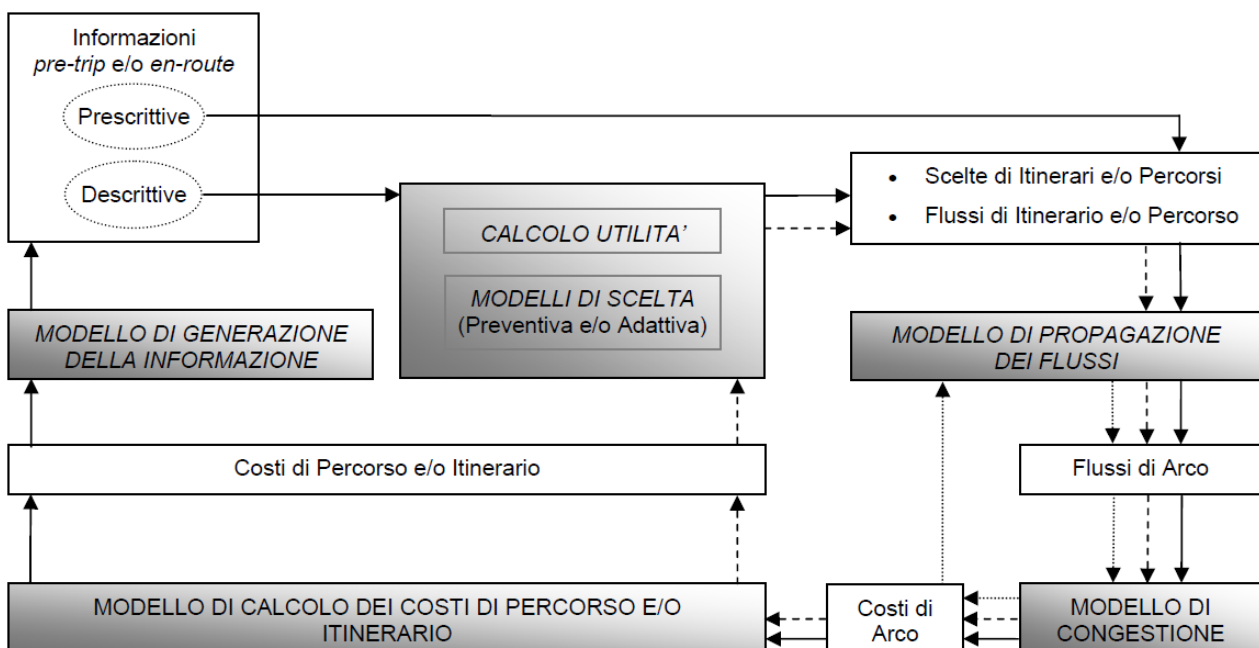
Informazioni
*pre-trip* e/o *en-route*

Prescrittive

Descrittive

• Scelte di Itinerari e/o Percorsi
• Flussi di Itinerario e/o Percorso

*CALCOLO UTILITA'*

*MODELLI DI SCELTA*
(Preventiva e/o Adattiva)

*MODELLO DI GENERAZIONE DELLA INFORMAZIONE*

*MODELLO DI PROPAGAZIONE DEI FLUSSI*

Costi di Percorso e/o Itinerario

Flussi di Arco

MODELLO DI CALCOLO DEI COSTI DI PERCORSO E/O ITINERARIO

Costi di Arco

MODELLO DI CONGESTIONE